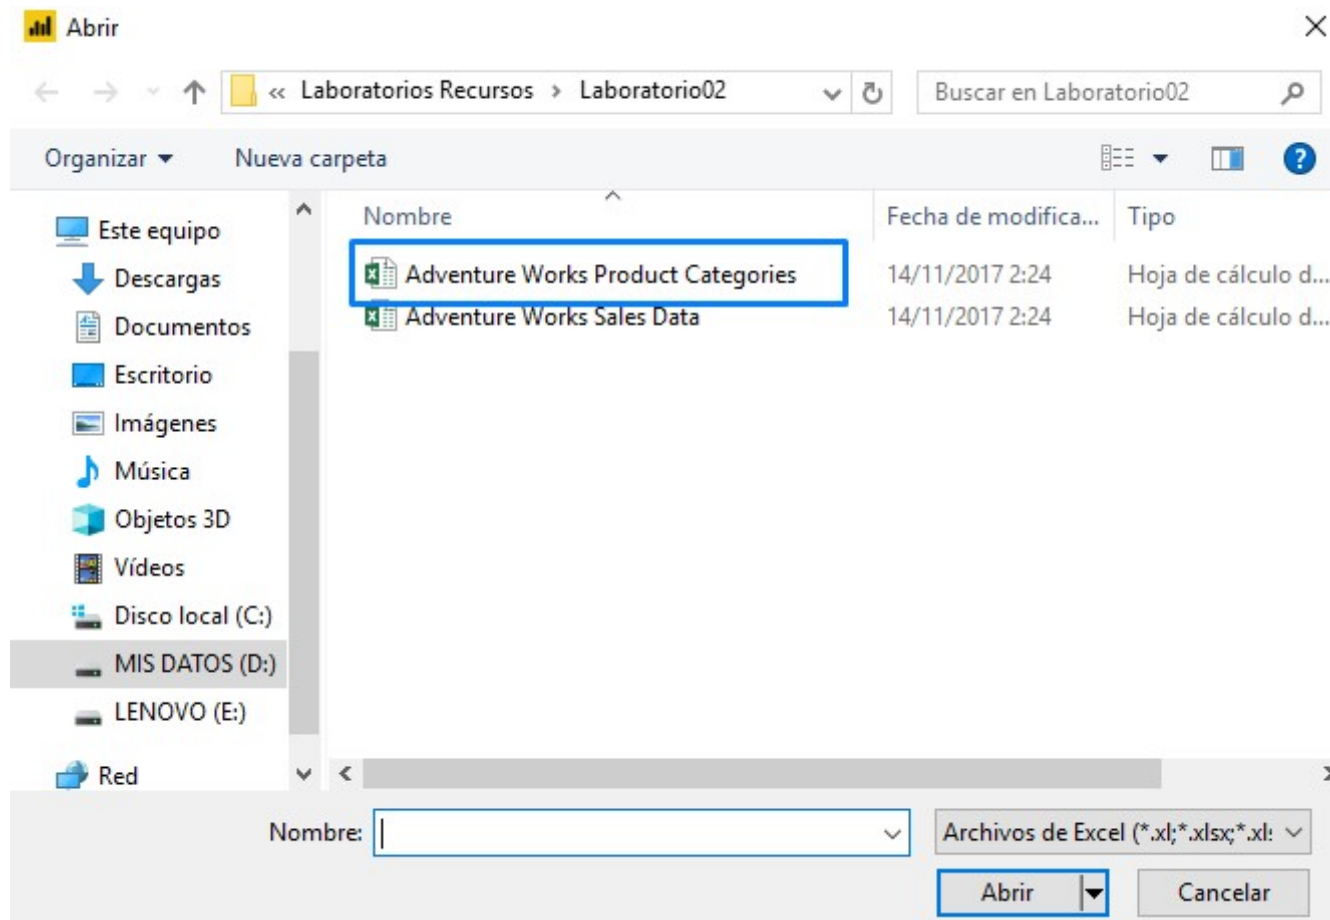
Abrir

« Laboratorios Recursos › Laboratorio02

Buscar en Laboratorio02

Organizar ▾ Nueva carpeta

Este equipo
Descargas
Documentos
Escritorio
Imágenes
Música
Objetos 3D
Vídeos
Disco local (C:)
MIS DATOS (D:)
LENOVO (E:)
Red

| Nombre | Fecha de modifica... | Tipo |
|---|---|---|
| Adventure Works Product Categories | 14/11/2017 2:24 | Hoja de cálculo d... |
| Adventure Works Sales Data | 14/11/2017 2:24 | Hoja de cálculo d... |

Nombre:

Archivos de Excel (*.xl;*.xlsx;*.xl:

Abrir

Cancelar